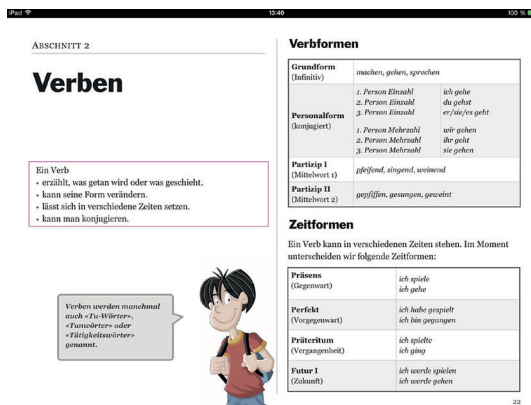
iPad 13:40 100 %

ABSCHNITT 2

Verben

Ein Verb
• erzählt, was getan wird oder was geschieht.
• kann seine Form verändern.
• lässt sich in verschiedene Zeiten setzen.
• kann man konjugieren.

Verben werden manchmal auch «Tu-Wörter», «Tunwörter» oder «Tätigkeitswörter» genannt.

Verbformen

| Grundform (Infinitiv) | machen, gehen, sprechen | |
|---|---|---|
| Personalform (konjugiert) | 1. Person Einzahl<br>2. Person Einzahl<br>3. Person Einzahl<br><br>1. Person Mehrzahl<br>2. Person Mehrzahl<br>3. Person Mehrzahl | ich gehe<br>du gehst<br>er/sie/es geht<br><br>wir gehen<br>ihr geht<br>sie gehen |
| Partizip I (Mittelwort 1) | pfeifend, singend, weinend | |
| Partizip II (Mittelwort 2) | gepfiffen, gesungen, geweint | |

Zeitformen

Ein Verb kann in verschiedenen Zeiten stehen. Im Moment unterscheiden wir folgende Zeitformen:

| Präsens (Gegenwart) | ich spiele<br>ich gehe |
|---|---|
| Perfekt (Vorgegenwart) | ich habe gespielt<br>ich bin gegangen |
| Präteritum (Vergangenheit) | ich spielte<br>ich ging |
| Futur I (Zukunft) | ich werde spielen<br>ich werde gehen |

22